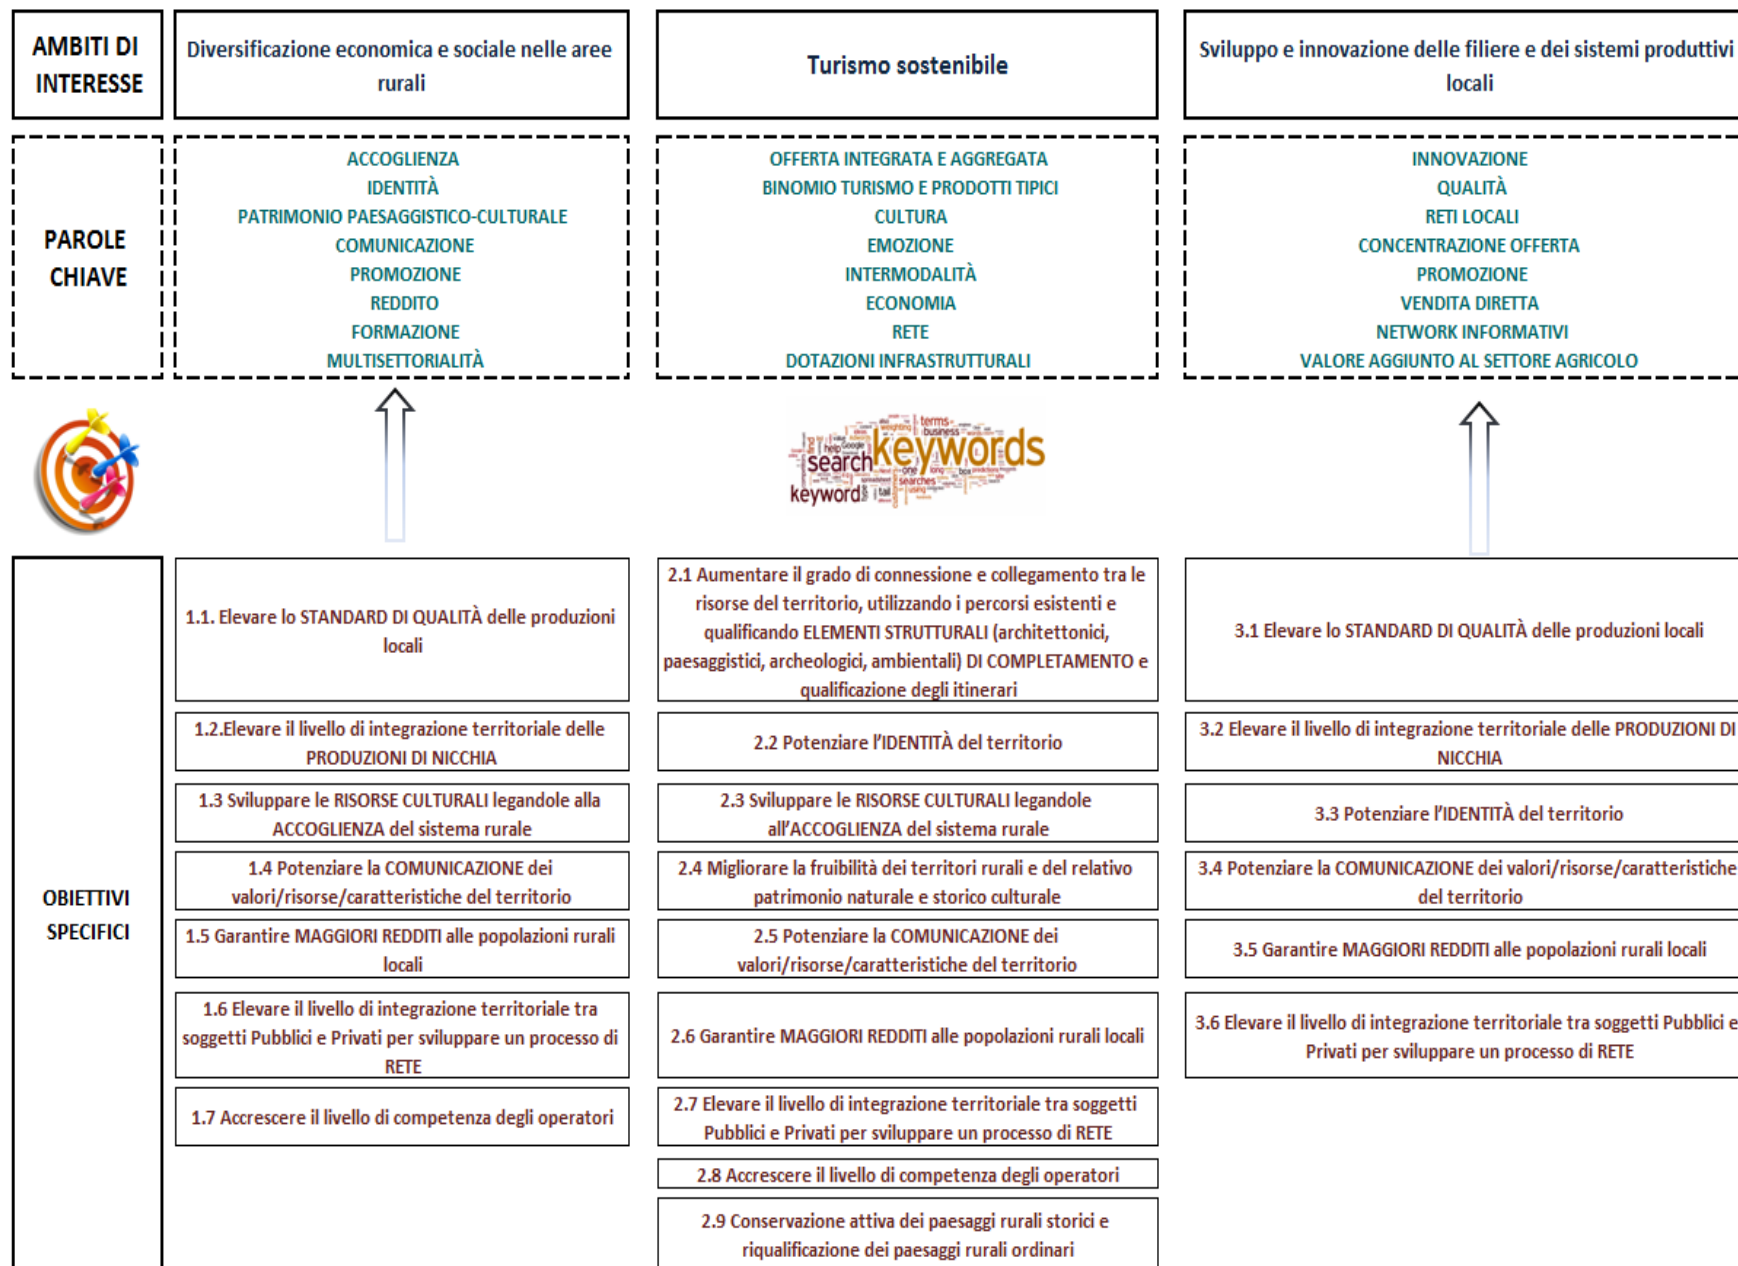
| AMBITI DI INTERESSE | Diversificazione economica e sociale nelle aree rurali | Turismo sostenibile | Sviluppo e innovazione delle filiere e dei sistemi produttivi locali |
|---|---|---|---|
| PAROLE CHIAVE | ACCOGLIENZA<br>IDENTITÀ<br>PATRIMONIO PAESAGGISTICO-CULTURALE<br>COMUNICAZIONE<br>PROMOZIONE<br>REDDITO<br>FORMAZIONE<br>MULTISETTORIALITÀ | OFFERTA INTEGRATA E AGGREGATA<br>BINOMIO TURISMO E PRODOTTI TIPICI<br>CULTURA<br>EMOZIONE<br>INTERMODALITÀ<br>ECONOMIA<br>RETE<br>DOTAZIONI INFRASTRUTTURALI | INNOVAZIONE<br>QUALITÀ<br>RETI LOCALI<br>CONCENTRAZIONE OFFERTA<br>PROMOZIONE<br>VENDITA DIRETTA<br>NETWORK INFORMATIVI<br>VALORE AGGIUNTO AL SETTORE AGRICOLO |

search keywords keyword terms business help Google long tail box searches

| OBIETTIVI SPECIFICI | | | |
|---|---|---|---|
| | 1.1. Elevare lo STANDARD DI QUALITÀ delle produzioni locali | 2.1 Aumentare il grado di connessione e collegamento tra le risorse del territorio, utilizzando i percorsi esistenti e qualificando ELEMENTI STRUTTURALI (architettonici, paesaggistici, archeologici, ambientali) DI COMPLETAMENTO e qualificazione degli itinerari | 3.1 Elevare lo STANDARD DI QUALITÀ delle produzioni locali |
| | 1.2.Elevare il livello di integrazione territoriale delle PRODUZIONI DI NICCHIA | 2.2 Potenziare l'IDENTITÀ del territorio | 3.2 Elevare il livello di integrazione territoriale delle PRODUZIONI DI NICCHIA |
| | 1.3 Sviluppare le RISORSE CULTURALI legandole alla ACCOGLIENZA del sistema rurale | 2.3 Sviluppare le RISORSE CULTURALI legandole all'ACCOGLIENZA del sistema rurale | 3.3 Potenziare l'IDENTITÀ del territorio |
| | 1.4 Potenziare la COMUNICAZIONE dei valori/risorse/caratteristiche del territorio | 2.4 Migliorare la fruibilità dei territori rurali e del relativo patrimonio naturale e storico culturale | 3.4 Potenziare la COMUNICAZIONE dei valori/risorse/caratteristiche del territorio |
| | 1.5 Garantire MAGGIORI REDDITI alle popolazioni rurali locali | 2.5 Potenziare la COMUNICAZIONE dei valori/risorse/caratteristiche del territorio | 3.5 Garantire MAGGIORI REDDITI alle popolazioni rurali locali |
| | 1.6 Elevare il livello di integrazione territoriale tra soggetti Pubblici e Privati per sviluppare un processo di RETE | 2.6 Garantire MAGGIORI REDDITI alle popolazioni rurali locali | 3.6 Elevare il livello di integrazione territoriale tra soggetti Pubblici e Privati per sviluppare un processo di RETE |
| | 1.7 Accrescere il livello di competenza degli operatori | 2.7 Elevare il livello di integrazione territoriale tra soggetti Pubblici e Privati per sviluppare un processo di RETE | |
| | | 2.8 Accrescere il livello di competenza degli operatori | |
| | | 2.9 Conservazione attiva dei paesaggi rurali storici e riqualificazione dei paesaggi rurali ordinari | |